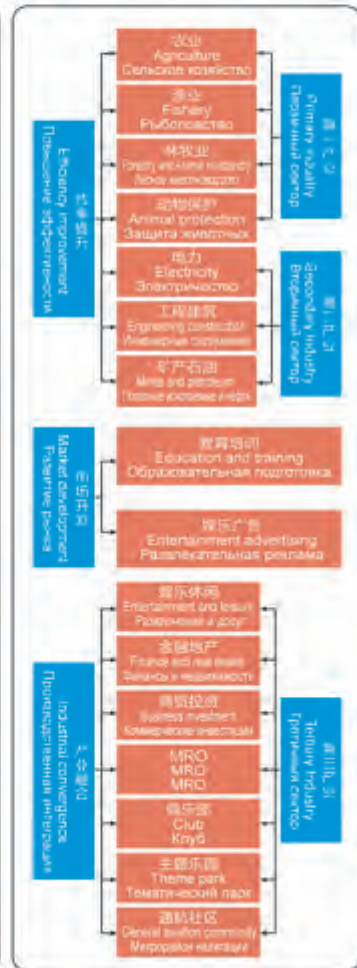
农业
Agriculture
Сельское хозяйство

渔业
Fishery
Рыболовство

林牧业
Forestry and animal husbandry
Лесное животноводство

动物保护
Animal protection
Защита животных

电力
Electricity
Электричество

工程建筑
Engineering construction
Инженерные сооружения

矿产石油
Mines and petroleum
Полезные ископаемые и нефть

第一产业
Primary industry
Первичный сектор

第二产业
Secondary industry
Вторичный сектор

效率提升
Efficiency improvement
Повышение эффективности

教育培训
Education and training
Образовательная подготовка

娱乐广告
Entertainment advertising
Развлекательная реклама

市场开发
Market development
Развитие рынка

娱乐休闲
Entertainment and leisure
Развлечения и досуг

金融地产
Finance and real estate
Финансы и недвижимость

商贸投资
Business investment
Коммерческие инвестиции

MRO
MRO
MRO

俱乐部
Club
Клуб

主题乐园
Theme park
Тематический парк

通航社区
General aviation community
Микрорайон авиации

第三产业
Tertiary industry
Третичный сектор

产业融合
Industrial convergence
Производственная интеграция